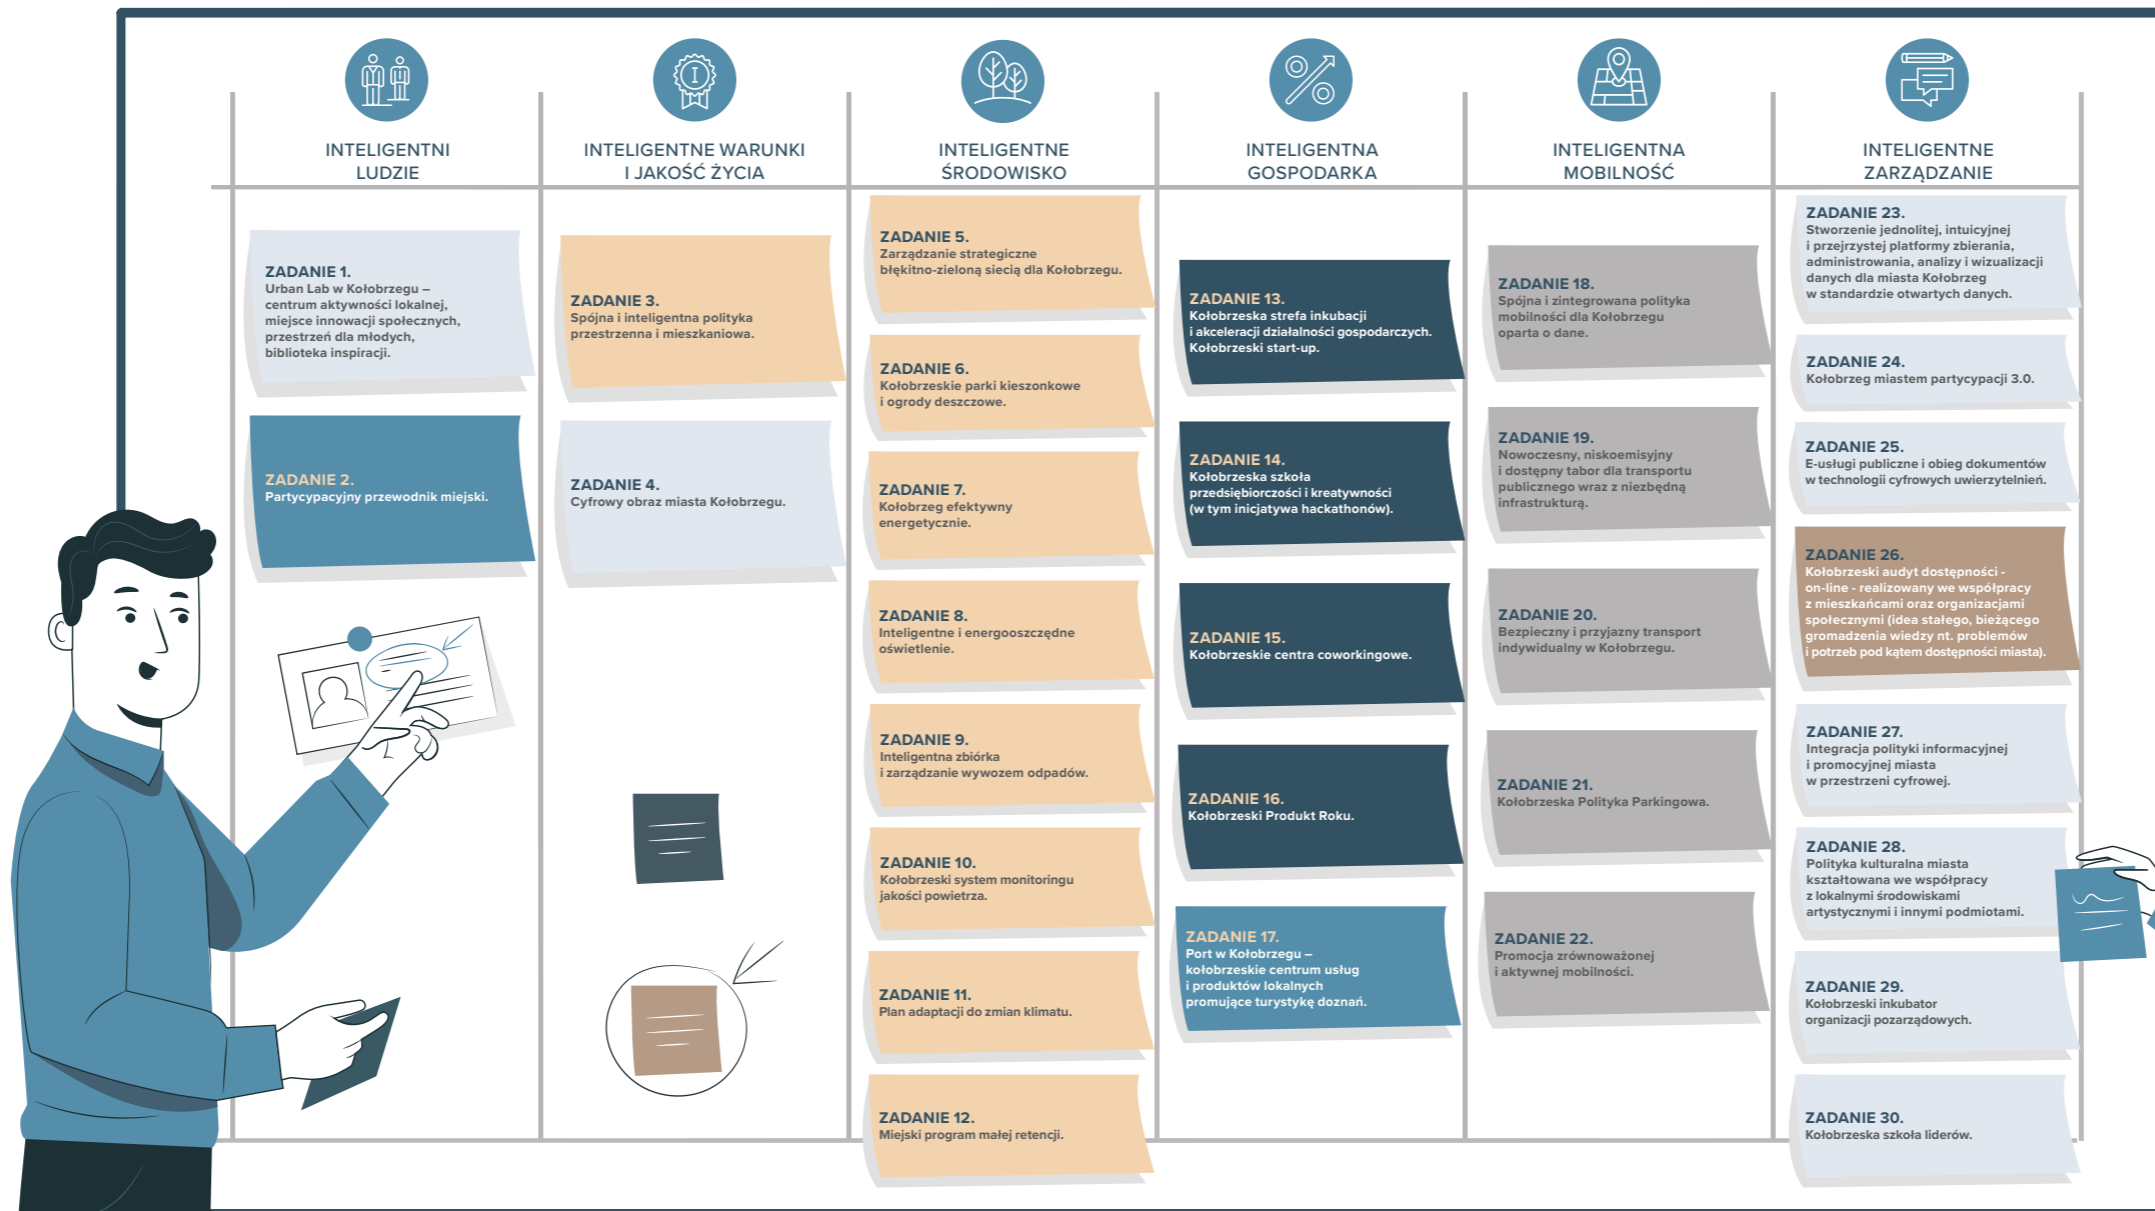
INTELIGENTNI LUDZIE

ZADANIE 1.
Urban Lab w Kołobrzegu – centrum aktywności lokalnej, miejsce innowacji społecznych, przestrzeń dla młodych, biblioteka inspiracji.

ZADANIE 2.
Partycypacyjny przewodnik miejski.

INTELIGENTNE WARUNKI I JAKOŚĆ ŻYCIA

ZADANIE 3.
Spójna i inteligentna polityka przestrzenna i mieszkaniowa.

ZADANIE 4.
Cyfrowy obraz miasta Kołobrzegu.

INTELIGENTNE ŚRODOWISKO

ZADANIE 5.
Zarządzanie strategiczne błękitno-zieloną siecią dla Kołobrzegu.

ZADANIE 6.
Kołobrzeskie parki kieszonkowe i ogrody deszczowe.

ZADANIE 7.
Kołobrzeg efektywny energetycznie.

ZADANIE 8.
Inteligentne i energooszczędne oświetlenie.

ZADANIE 9.
Inteligentna zbiórka i zarządzanie wywozem odpadów.

ZADANIE 10.
Kołobrzeski system monitoringu jakości powietrza.

ZADANIE 11.
Plan adaptacji do zmian klimatu.

ZADANIE 12.
Miejski program małej retencji.

INTELIGENTNA GOSPODARKA

ZADANIE 13.
Kołobrzeska strefa inkubacji i akceleracji działalności gospodarczych. Kołobrzeski start-up.

ZADANIE 14.
Kołobrzeska szkoła przedsiębiorczości i kreatywności (w tym inicjatywa hackathonów).

ZADANIE 15.
Kołobrzeskie centra coworkingowe.

ZADANIE 16.
Kołobrzeski Produkt Roku.

ZADANIE 17.
Port w Kołobrzegu – kołobrzeskie centrum usług i produktów lokalnych promujące turystykę doznań.

INTELIGENTNA MOBILNOŚĆ

ZADANIE 18.
Spójna i zintegrowana polityka mobilności dla Kołobrzegu oparta o dane.

ZADANIE 19.
Nowoczesny, niskoemisyjny i dostępny tabor dla transportu publicznego wraz z niezbędną infrastrukturą.

ZADANIE 20.
Bezpieczny i przyjazny transport indywidualny w Kołobrzegu.

ZADANIE 21.
Kołobrzeska Polityka Parkingowa.

ZADANIE 22.
Promocja zrównoważonej i aktywnej mobilności.

INTELIGENTNE ZARZĄDZANIE

ZADANIE 23.
Stworzenie jednolitej, intuicyjnej i przejrzystej platformy zbierania, administrowania, analizy i wizualizacji danych dla miasta Kołobrzeg w standardzie otwartych danych.

ZADANIE 24.
Kołobrzeg miastem partycypacji 3.0.

ZADANIE 25.
E-usługi publiczne i obieg dokumentów w technologii cyfrowych uwierzytelnień.

ZADANIE 26.
Kołobrzeski audyt dostępności - on-line - realizowany we współpracy z mieszkańcami oraz organizacjami społecznymi (idea stałego, bieżącego gromadzenia wiedzy nt. problemów i potrzeb pod kątem dostępności miasta).

ZADANIE 27.
Integracja polityki informacyjnej i promocyjnej miasta w przestrzeni cyfrowej.

ZADANIE 28.
Polityka kulturalna miasta kształtowana we współpracy z lokalnymi środowiskami artystycznymi i innymi podmiotami.

ZADANIE 29.
Kołobrzeski inkubator organizacji pozarządowych.

ZADANIE 30.
Kołobrzeska szkoła liderów.